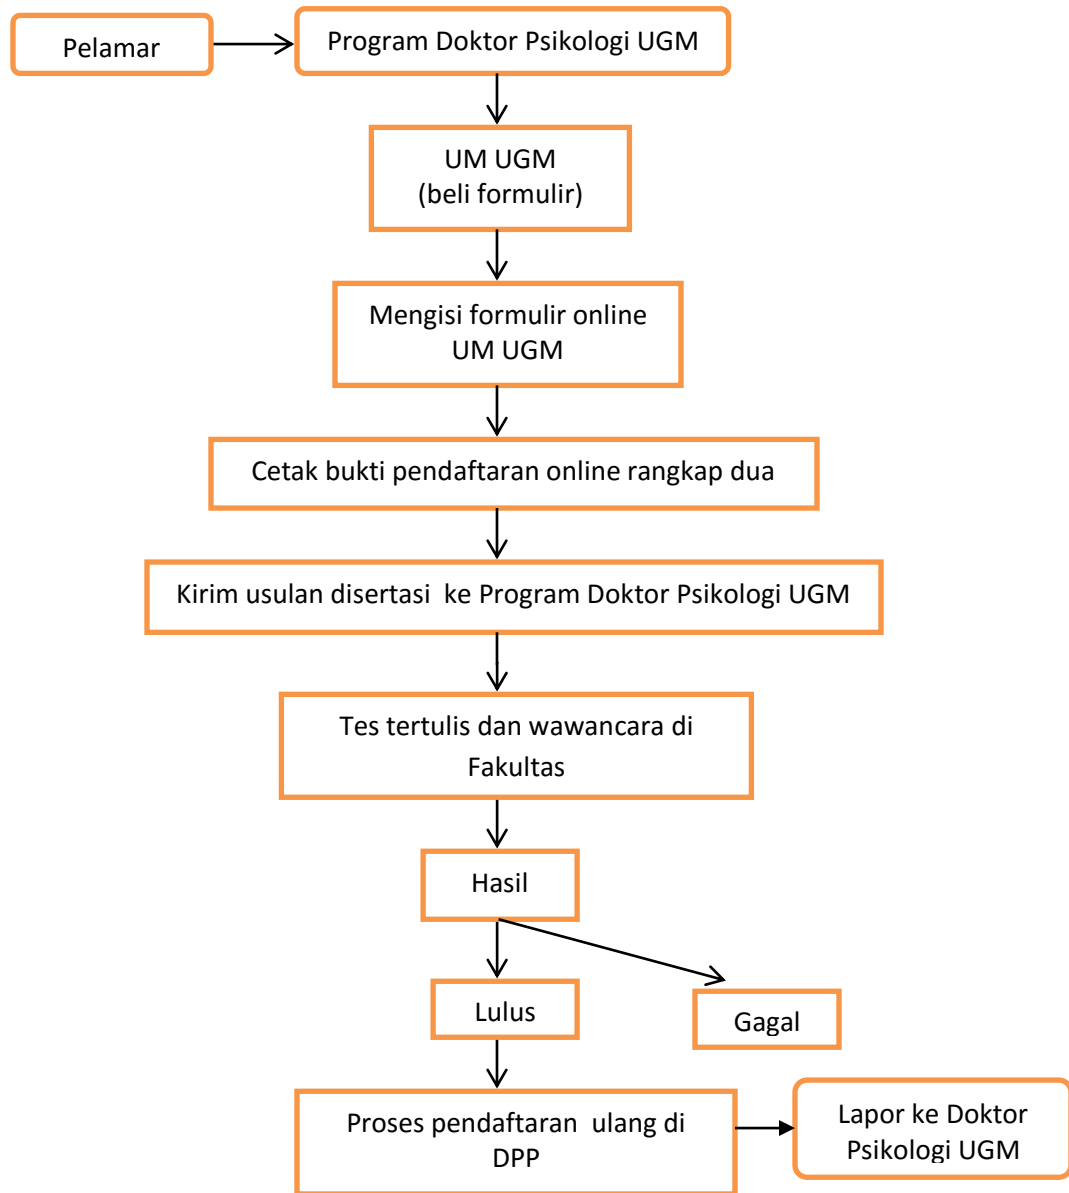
Pelamar

Program Doktor Psikologi UGM

UM UGM
(beli formulir)

Mengisi formulir online UM UGM

Cetak bukti pendaftaran online rangkap dua

Kirim usulan disertasi ke Program Doktor Psikologi UGM

Tes tertulis dan wawancara di Fakultas

Hasil

Lulus

Gagal

Proses pendaftaran ulang di DPP

Lapor ke Doktor Psikologi UGM